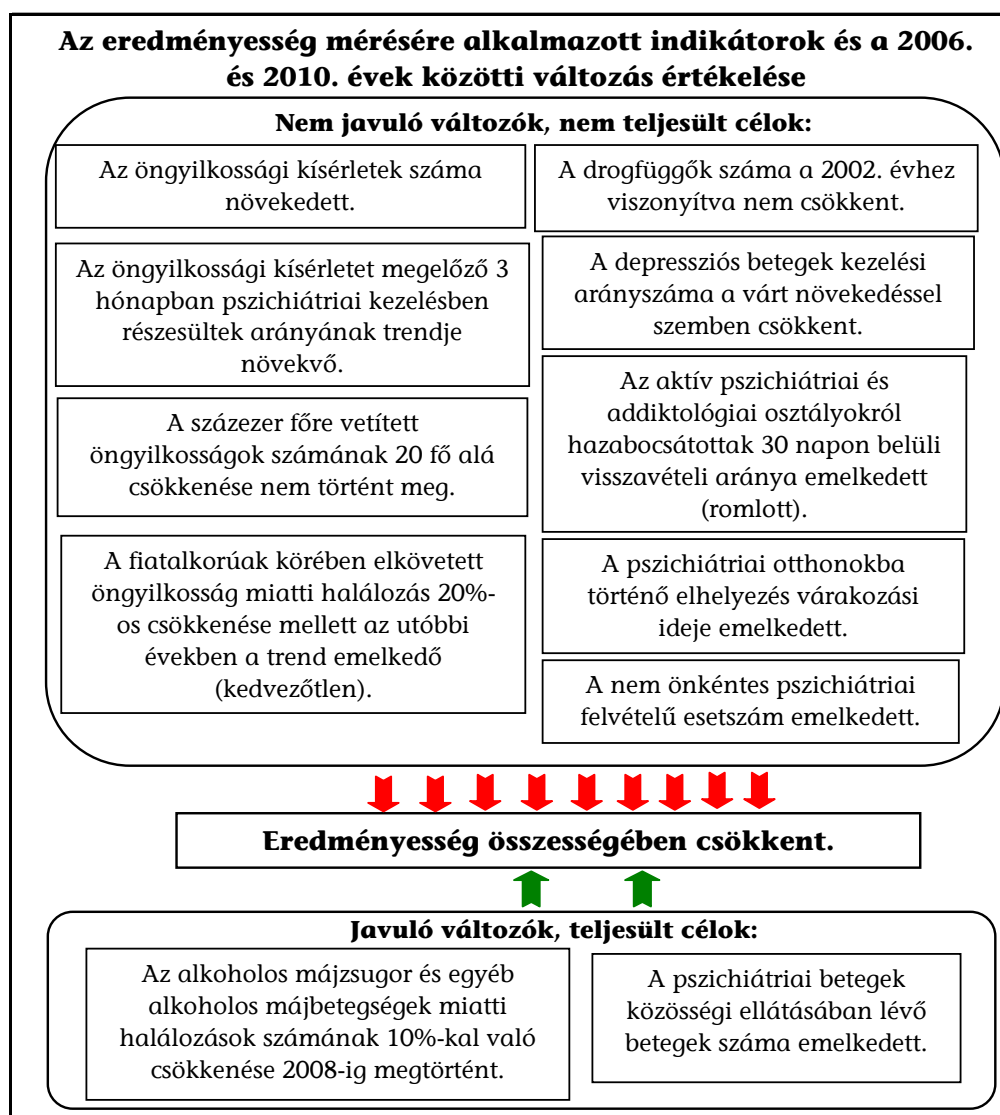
Az eredményesség mérésére alkalmazott indikátorok és a 2006. és 2010. évek közötti változás értékelése

Nem javuló változók, nem teljesült célok:

Az öngyilkossági kísérletek száma növekedett.

Az öngyilkossági kísérletet megelőző 3 hónapban pszichiátriai kezelésben részesültek arányának trendje növekvő.

A százezer főre vetített öngyilkosságok számának 20 fő alá csökkenése nem történt meg.

A fiatalkorúak körében elkövetett öngyilkosság miatti halálozás 20%-os csökkenése mellett az utóbbi években a trend emelkedő (kedvezőtlen).

A drogfüggők száma a 2002. évhez viszonyítva nem csökkent.

A depressziós betegek kezelési arányszáma a várt növekedéssel szemben csökkent.

Az aktív pszichiátriai és addiktológiai osztályokról hazabocsátottak 30 napon belüli visszavételi aránya emelkedett (romlott).

A pszichiátriai otthonokba történő elhelyezés várakozási ideje emelkedett.

A nem önkéntes pszichiátriai felvételű esetszám emelkedett.

Eredményesség összességében csökkent.

Javuló változók, teljesült célok:

Az alkoholos májzsugor és egyéb alkoholos májbetegségek miatti halálozások számának 10%-kal való csökkenése 2008-ig megtörtént.

A pszichiátriai betegek közösségi ellátásában lévő betegek száma emelkedett.